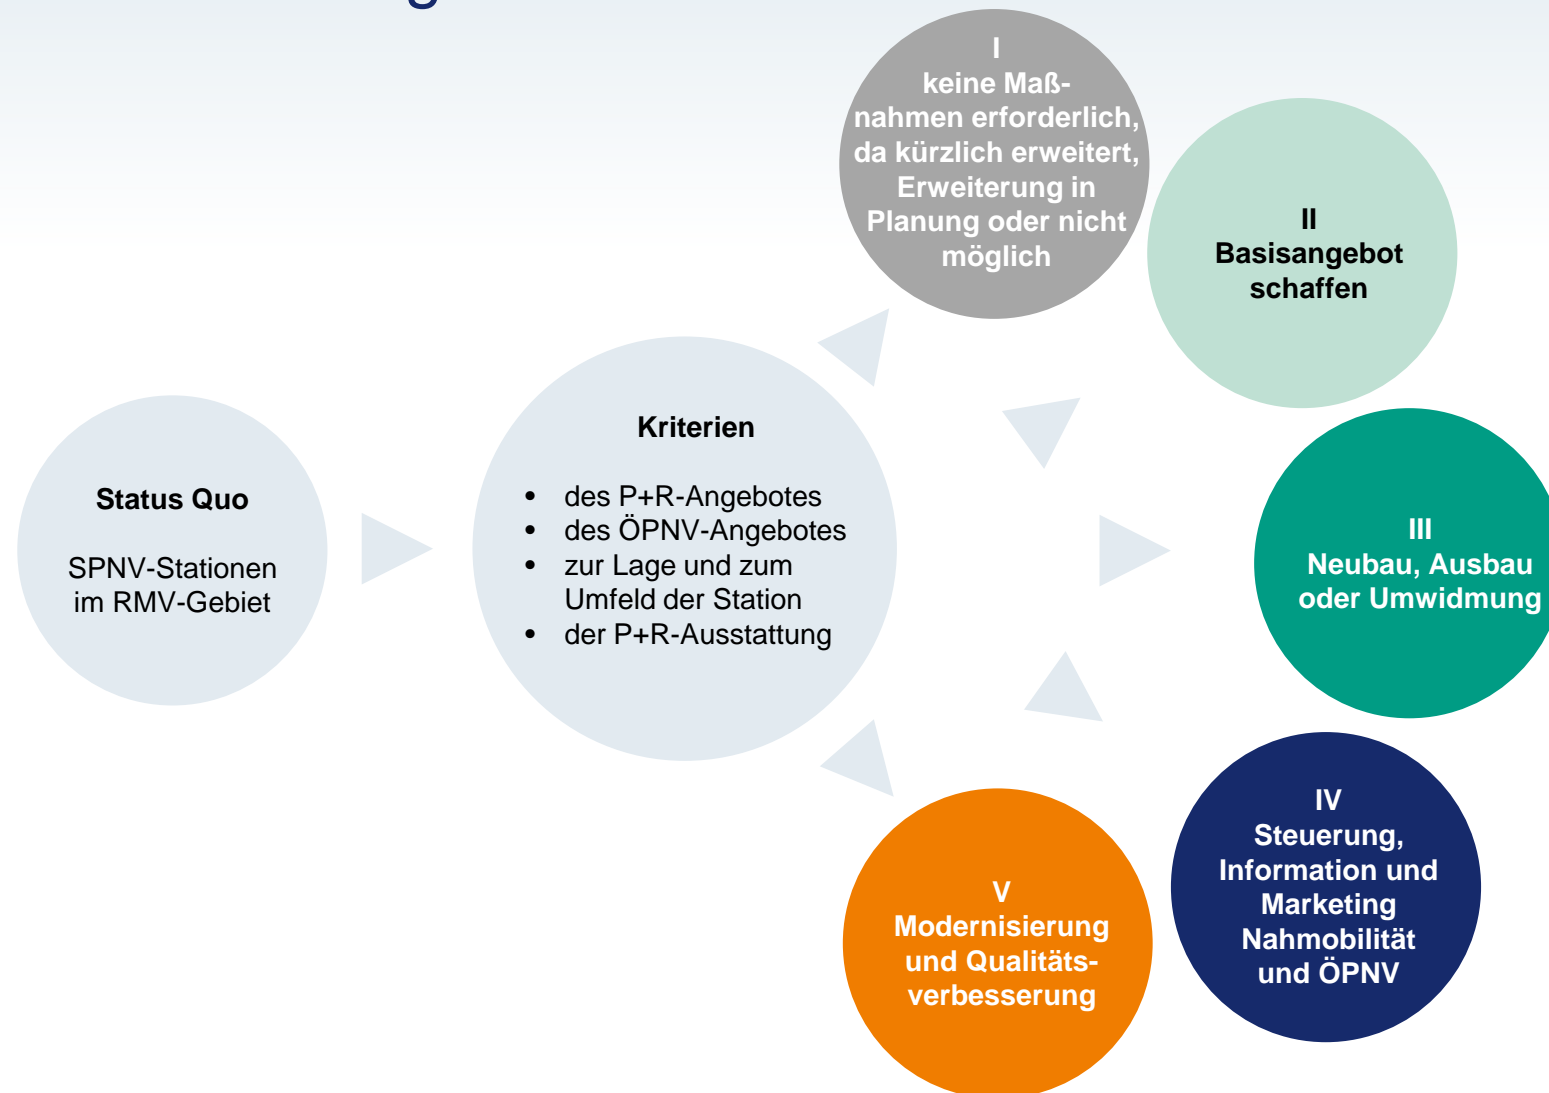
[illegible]

Status Quo

SPNV-Stationen im RMV-Gebiet

Kriterien

- des P+R-Angebotes
- des ÖPNV-Angebotes
- zur Lage und zum Umfeld der Station
- der P+R-Ausstattung

I
keine Maßnahmen erforderlich, da kürzlich erweitert, Erweiterung in Planung oder nicht möglich

II
Basisangebot schaffen

III
Neubau, Ausbau oder Umwidmung

IV
Steuerung, Information und Marketing Nahmobilität und ÖPNV

V
Modernisierung und Qualitätsverbesserung